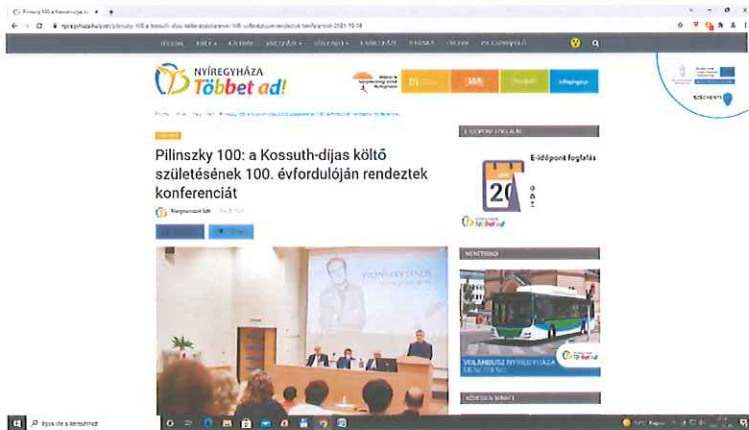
Pilinszky 100 a Kossuth-díjas

nyiregyhaza.hu/post/pilinszky-100-a-kossuth-dijas-kolto-szuletesenek-100-evfordulojan-rendeztek-konferenciat-2021-10-08

NYÍREGYHÁZA
Többet ad!

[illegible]

Pilinszky 100: a Kossuth-díjas költő születésének 100. évfordulóján rendeztek konferenciát

Nyíregyházi SZK

E-IDŐPONT FOGLALÁS

E-időpont foglalás

20

Többet ad!

MENETREND

VOLÁNBUSZ NYÍREGYHÁZA MENETREND

Többet ad!

PILINSZKY JÁNOS

SZÉCHENYI

Írja ide a keresnivalót